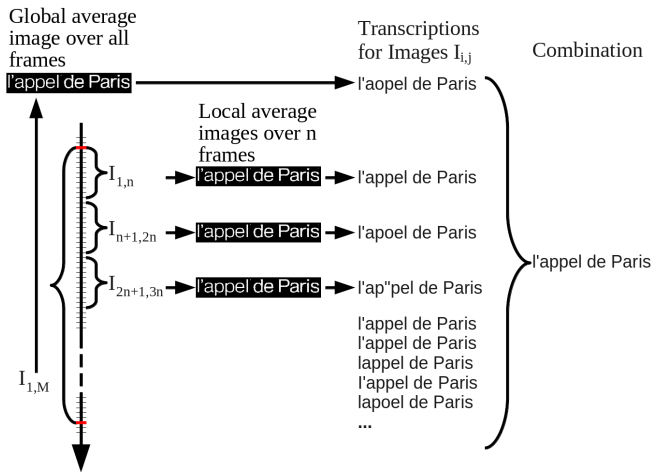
Global average image over all frames

l'appel de Paris

Transcriptions for Images $I_{i,j}$

Combination

l'aopel de Paris

Local average images over n frames

$I_{1,n}$

l'appel de Paris

l'appel de Paris

$I_{n+1,2n}$

l'appel de Paris

l'apoel de Paris

l'appel de Paris

$I_{2n+1,3n}$

l'appel de Paris

l'ap"pel de Paris

l'appel de Paris
l'appel de Paris
lappel de Paris
l'appel de Paris
lapoel de Paris
...

$I_{1,M}$